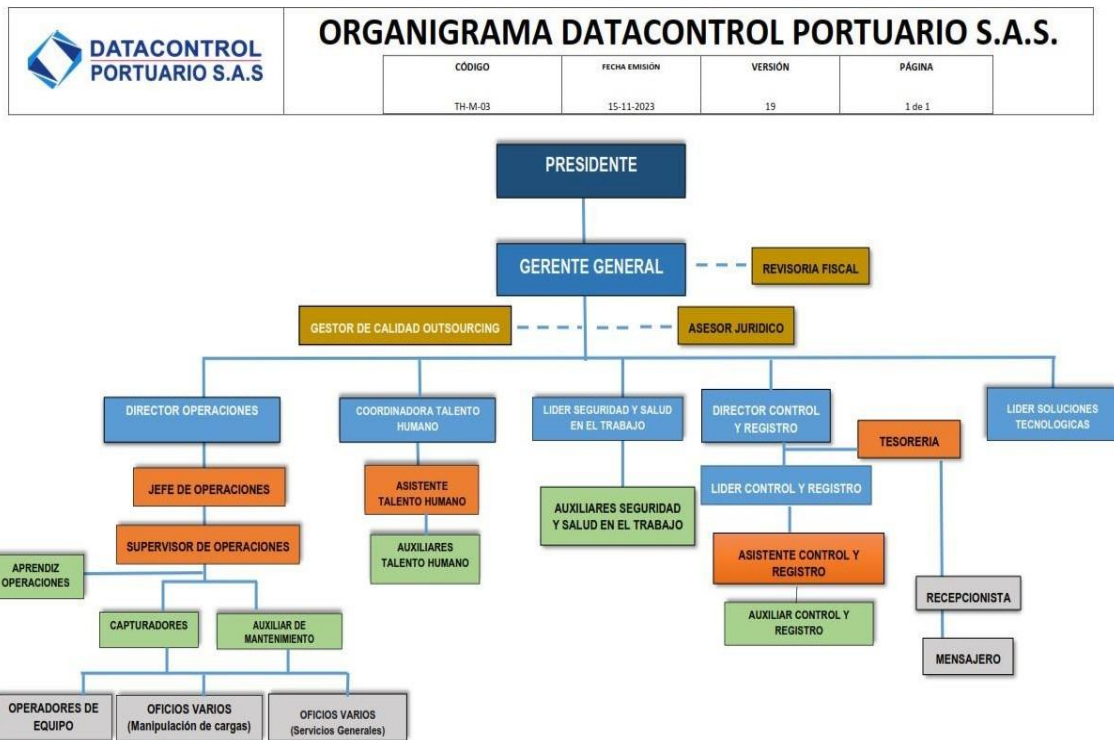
DATACONTROL PORTUARIO S.A.S

ORGANIGRAMA DATACONTROL PORTUARIO S.A.S.

| CÓDIGO | FECHA EMISIÓN | VERSIÓN | PÁGINA |
|---|---|---|---|
| TH-M-03 | 15-11-2023 | 19 | 1 de 1 |

PRESIDENTE

GERENTE GENERAL

REVISORIA FISCAL

GESTOR DE CALIDAD OUTSOURCING

ASESOR JURIDICO

DIRECTOR OPERACIONES

COORDINADORA TALENTO HUMANO

LIDER SEGURIDAD Y SALUD EN EL TRABAJO

DIRECTOR CONTROL Y REGISTRO

LIDER SOLUCIONES TECNOLOGICAS

TESORERIA

JEFE DE OPERACIONES

ASISTENTE TALENTO HUMANO

AUXILIARES SEGURIDAD Y SALUD EN EL TRABAJO

LIDER CONTROL Y REGISTRO

SUPERVISOR DE OPERACIONES

AUXILIARES TALENTO HUMANO

ASISTENTE CONTROL Y REGISTRO

APRENDIZ OPERACIONES

RECEPCIONISTA

CAPTURADORES

AUXILIAR DE MANTENIMIENTO

AUXILIAR CONTROL Y REGISTRO

MENSAJERO

OPERADORES DE EQUIPO

OFICIOS VARIOS (Manipulación de cargas)

OFICIOS VARIOS (Servicios Generales)